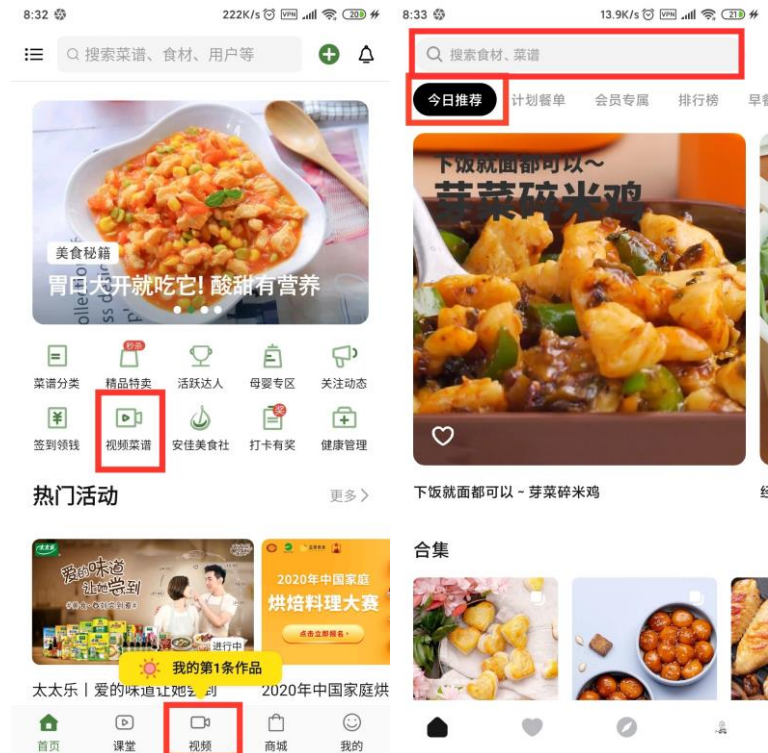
8:32 222K/s 20

搜索菜谱、食材、用户等

美食秘籍
胃口大开就吃它! 酸甜有营养

秒杀
菜谱分类 精品特卖 活跃达人 母婴专区 关注动态
签到领钱 视频菜谱 安佳美食社 打卡有奖 健康管理

热门活动 更多

爱的味道 让她尝到
进行中
2020年中国家庭 烘焙料理大赛
点击立即报名
我的第1条作品
太太乐丨爱的味道让她尝到 2020年中国家庭烘

首页 课堂 视频 商城 我的

8:33 13.9K/s 21

搜索食材、菜谱

今日推荐 计划餐单 会员专属 排行榜 早餐

下饭就面都可以~
芽菜碎米鸡

下饭就面都可以 ~ 芽菜碎米鸡

合集